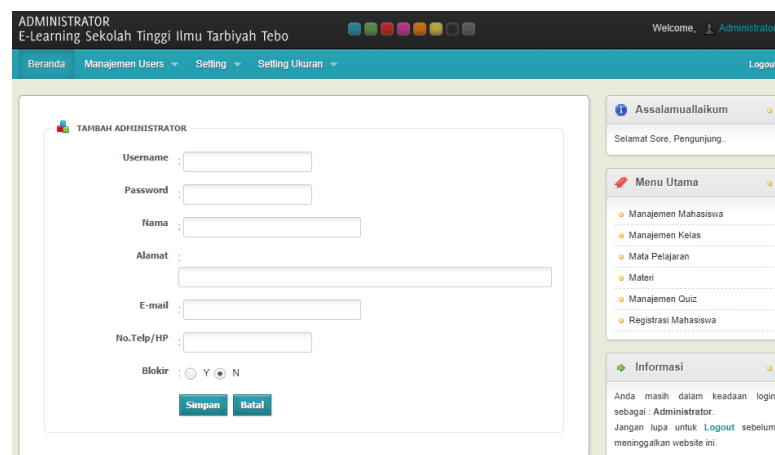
ADMINISTRATOR
E-Learning Sekolah Tinggi Ilmu Tarbiyah Tebo

Welcome, Administrator

Beranda Manajemen Users Setting Setting Ukuran Logout

TAMBAH ADMINISTRATOR

Username :
Password :
Nama :
Alamat :
E-mail :
No.Telp/HP :
Blokir : Y N

Simpan Batal

Assalamuallaikum

Selamat Sore, Pengunjung..

Menu Utama

Manajemen Mahasiswa
Manajemen Kelas
Mata Pelajaran
Materi
Manajemen Quiz
Registrasi Mahasiswa

Informasi

Anda masih dalam keadaan login sebagai : Administrator.
Jangan lupa untuk Logout sebelum meninggalkan website ini.